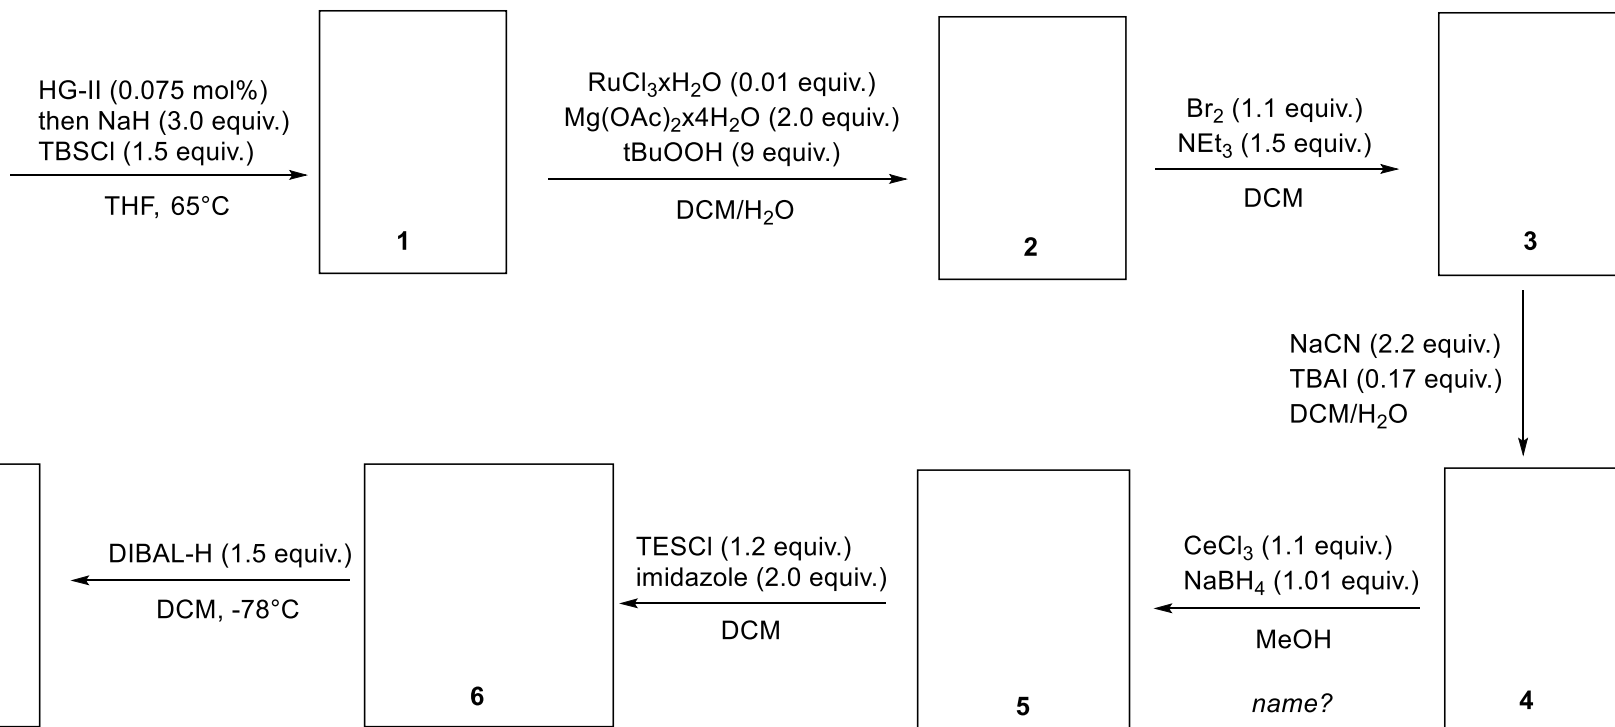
HG-II (0.075 mol%)
then NaH (3.0 equiv.)
TBSCl (1.5 equiv.)

THF, 65°C

1

RuCl$_3$xH$_2$O (0.01 equiv.)
Mg(OAc)$_2$x4H$_2$O (2.0 equiv.)
tBuOOH (9 equiv.)

DCM/H$_2$O

2

Br$_2$ (1.1 equiv.)
NEt$_3$ (1.5 equiv.)

DCM

3

NaCN (2.2 equiv.)
TBAI (0.17 equiv.)
DCM/H$_2$O

4

CeCl$_3$ (1.1 equiv.)
NaBH$_4$ (1.01 equiv.)

MeOH

*name?*

5

TESCl (1.2 equiv.)
imidazole (2.0 equiv.)

DCM

6

DIBAL-H (1.5 equiv.)

DCM, -78°C